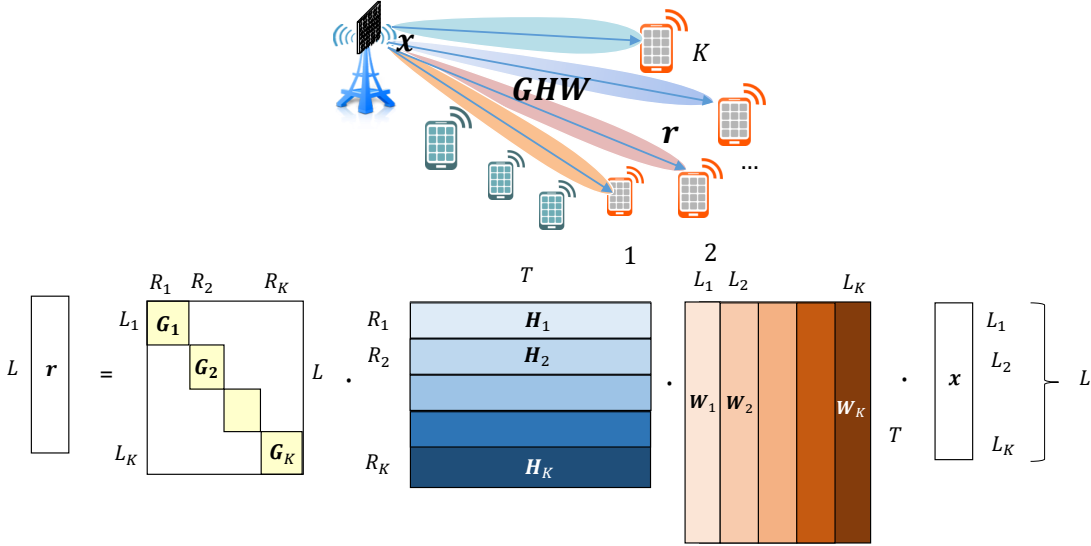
$\boldsymbol{x}$

$K$

$\boldsymbol{GHW}$

$\boldsymbol{r}$

...

1

2

$R_1$ $R_2$ $R_K$

$L$ $\boldsymbol{r}$ = $L_1$ $\boldsymbol{G_1}$ $\boldsymbol{G_2}$ $L$ $L_K$ $\boldsymbol{G}_K$

$T$

$R_1$ $\boldsymbol{H}_1$

$R_2$ $\boldsymbol{H}_2$

$R_K$ $\boldsymbol{H}_K$

$L_1$ $L_2$ $L_K$

$\boldsymbol{W}_1$ $\boldsymbol{W}_2$ $\boldsymbol{W}_K$

$T$

$\boldsymbol{x}$ $L_1$ $L_2$ $L_K$ $L$